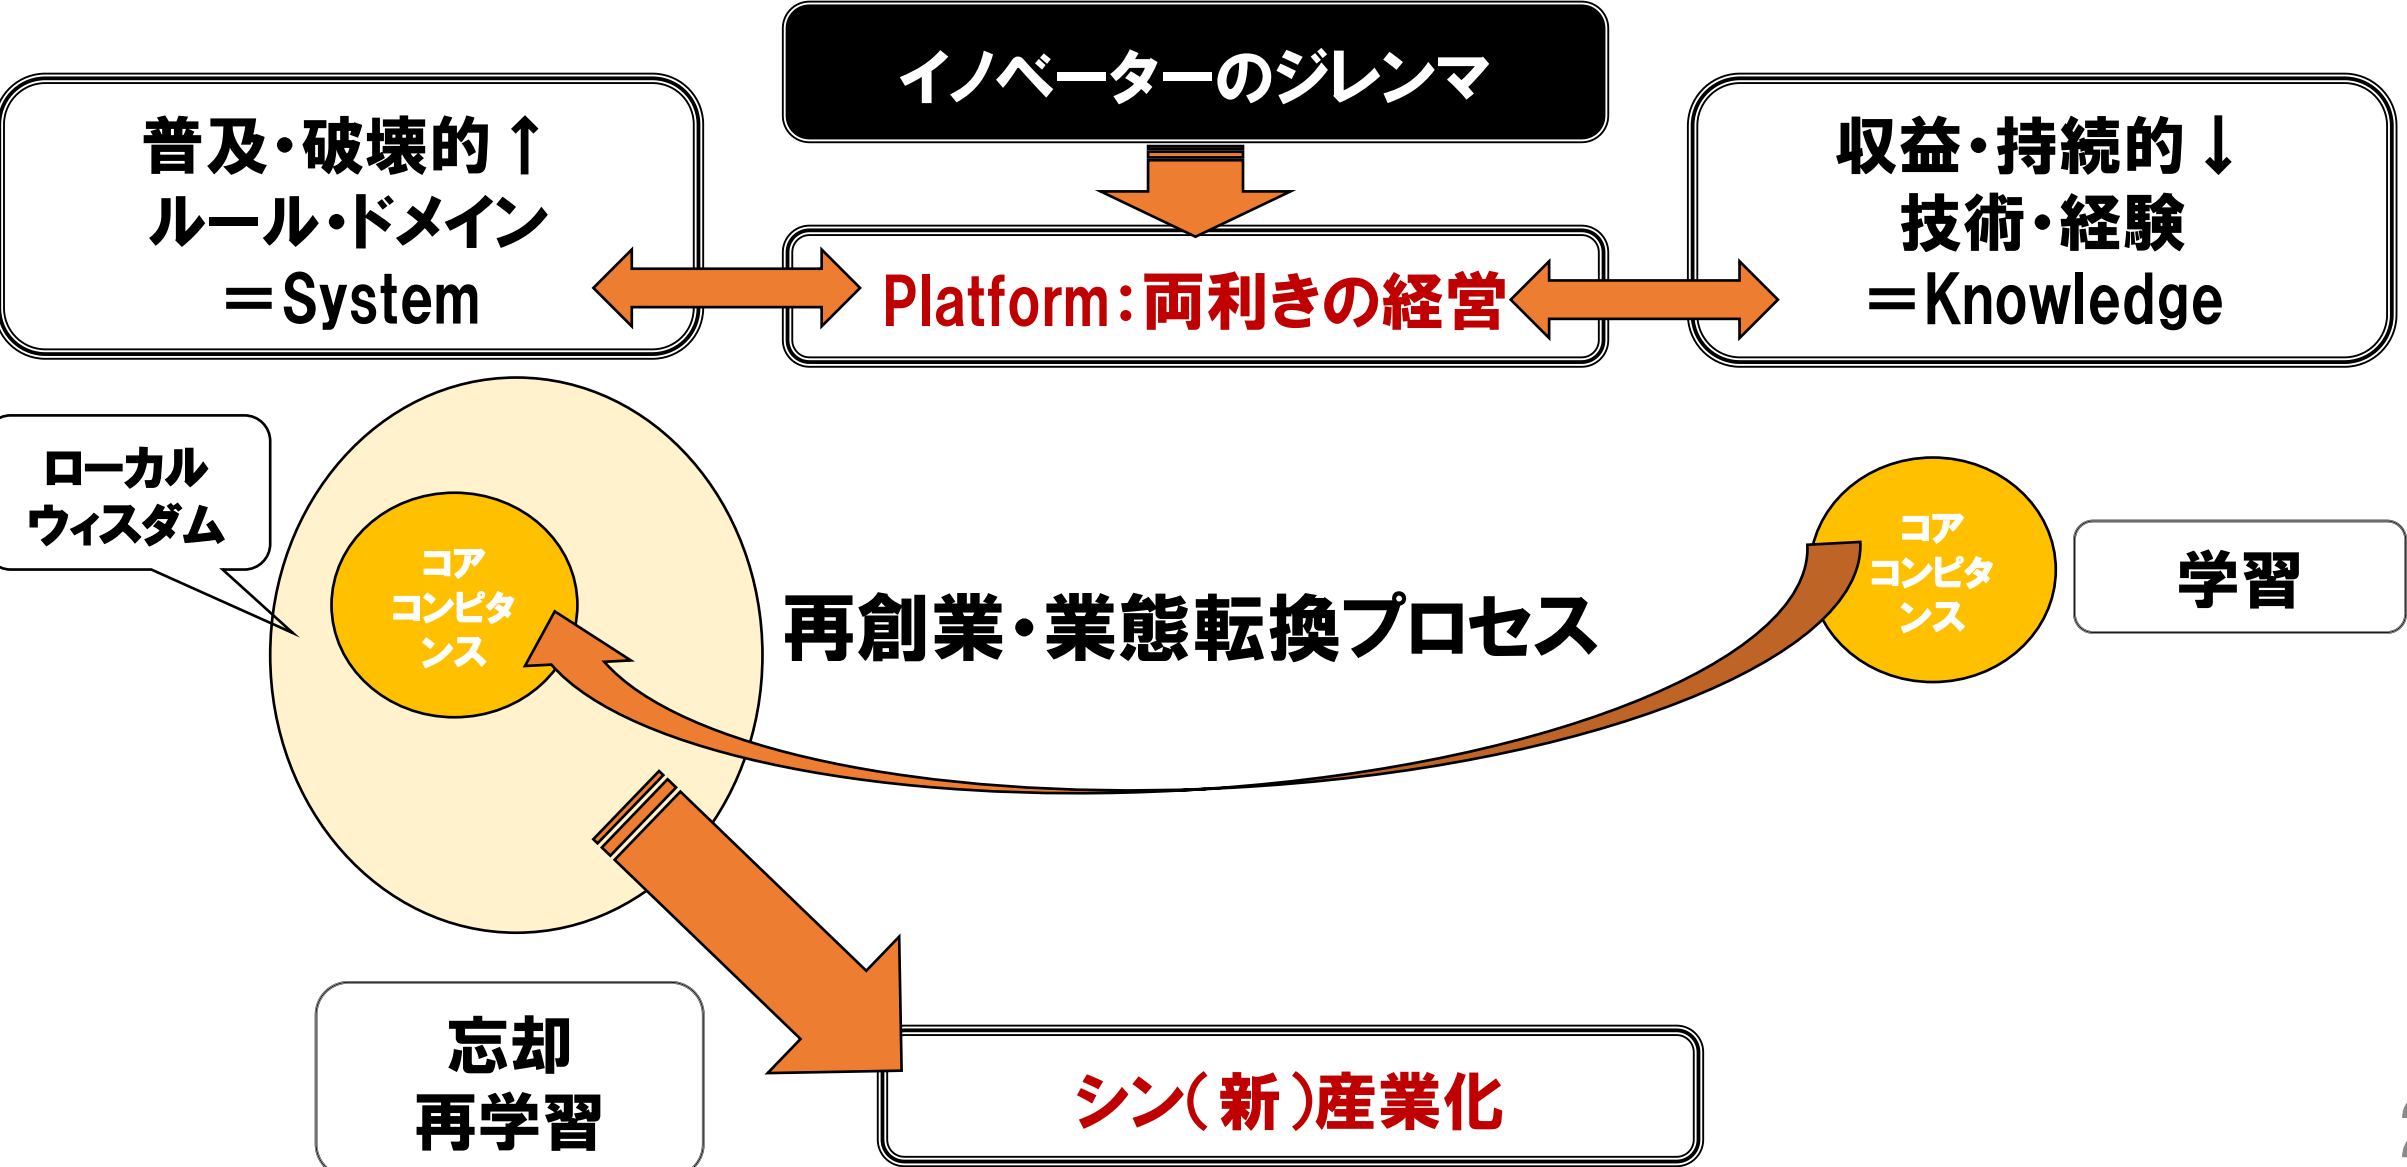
イノベーターのジレンマ

普及・破壊的↑
ルール・ドメイン
＝System

Platform：両利きの経営

収益・持続的↓
技術・経験
＝Knowledge

ローカル
ウィスダム

コア
コンピタ
ンス

再創業・業態転換プロセス

コア
コンピタ
ンス

学習

忘却
再学習

シン（新）産業化